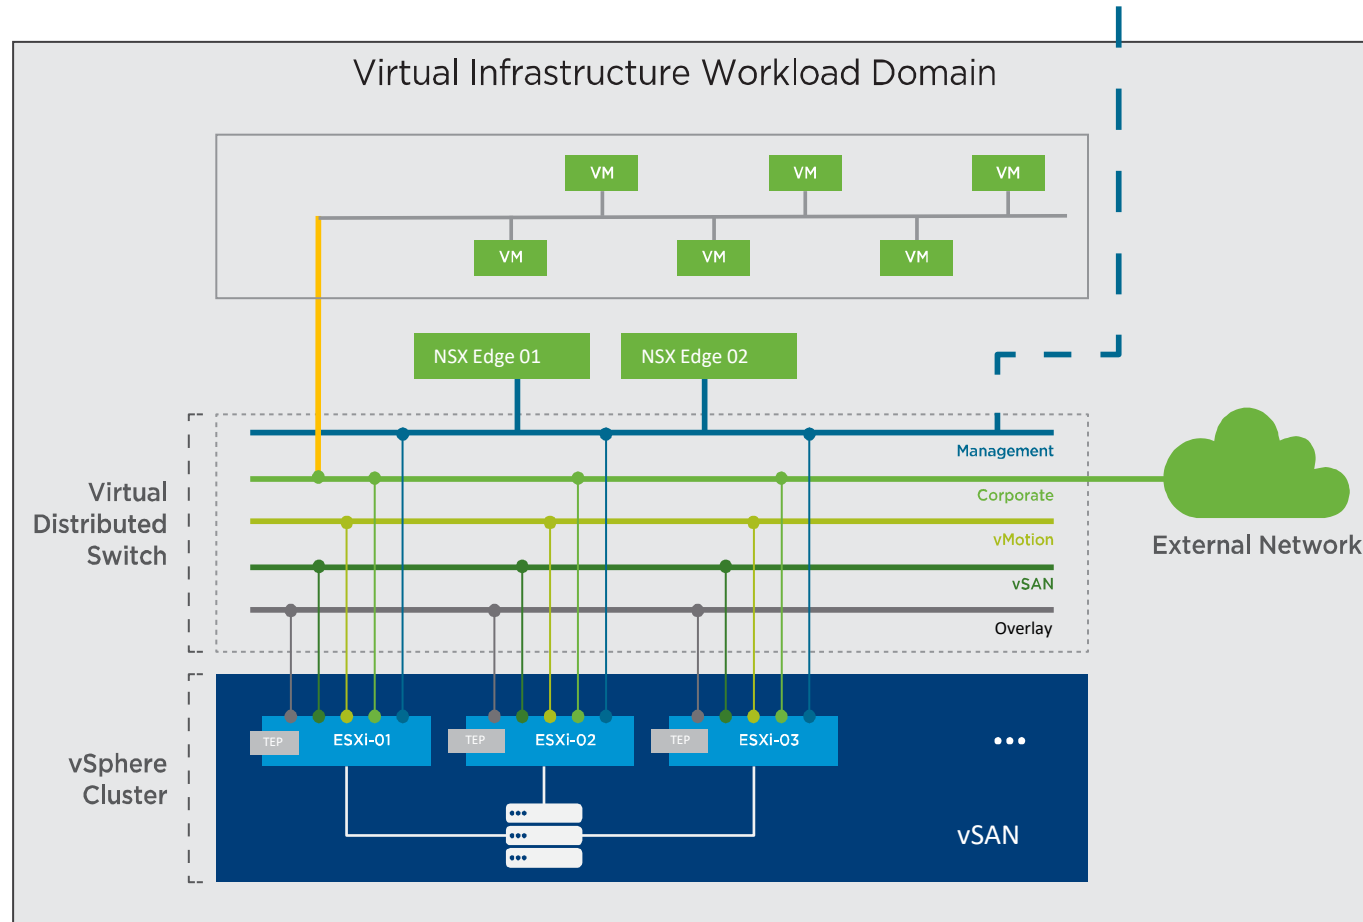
Virtual Infrastructure Workload Domain

VM
VM
VM
VM
VM
VM

NSX Edge 01
NSX Edge 02

Virtual Distributed Switch

Management
Corporate
vMotion
vSAN
Overlay

External Network

vSphere Cluster

TEP
ESXi-01
TEP
ESXi-02
TEP
ESXi-03
•••

vSAN